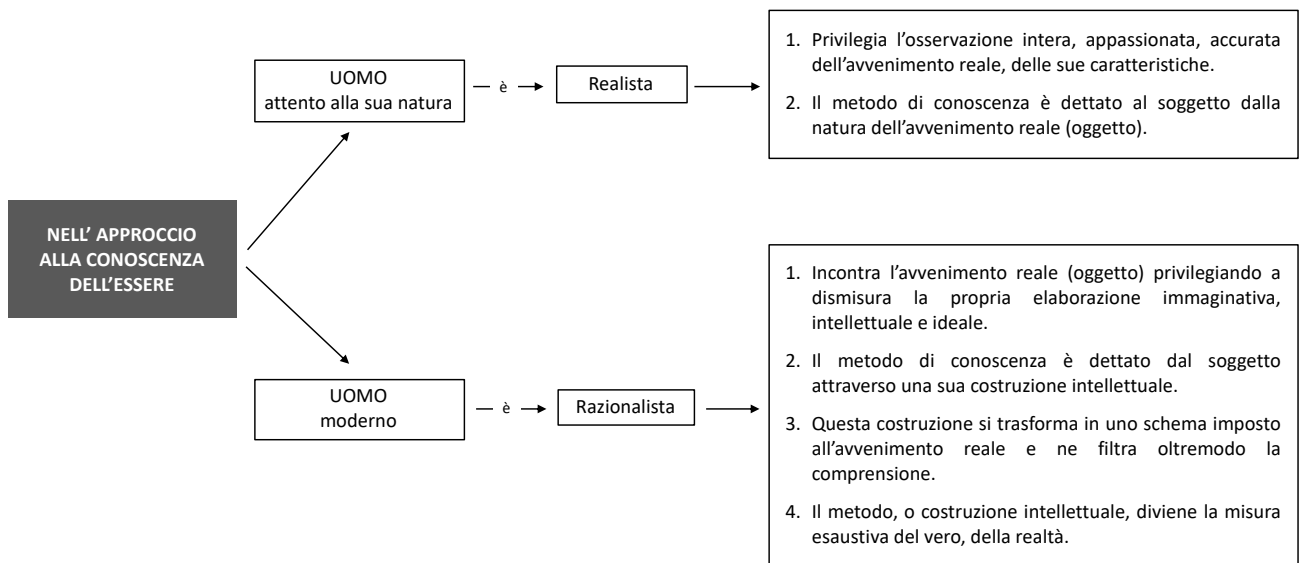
NELL' APPROCCIO ALLA CONOSCENZA DELL'ESSERE

UOMO
attento alla sua natura

è

Realista

1. Privilegia l'osservazione intera, appassionata, accurata dell'avvenimento reale, delle sue caratteristiche.

2. Il metodo di conoscenza è dettato al soggetto dalla natura dell'avvenimento reale (oggetto).

UOMO
moderno

è

Razionalista

1. Incontra l'avvenimento reale (oggetto) privilegiando a dismisura la propria elaborazione immaginativa, intellettuale e ideale.

2. Il metodo di conoscenza è dettato dal soggetto attraverso una sua costruzione intellettuale.

3. Questa costruzione si trasforma in uno schema imposto all'avvenimento reale e ne filtra oltremodo la comprensione.

4. Il metodo, o costruzione intellettuale, diviene la misura esaustiva del vero, della realtà.